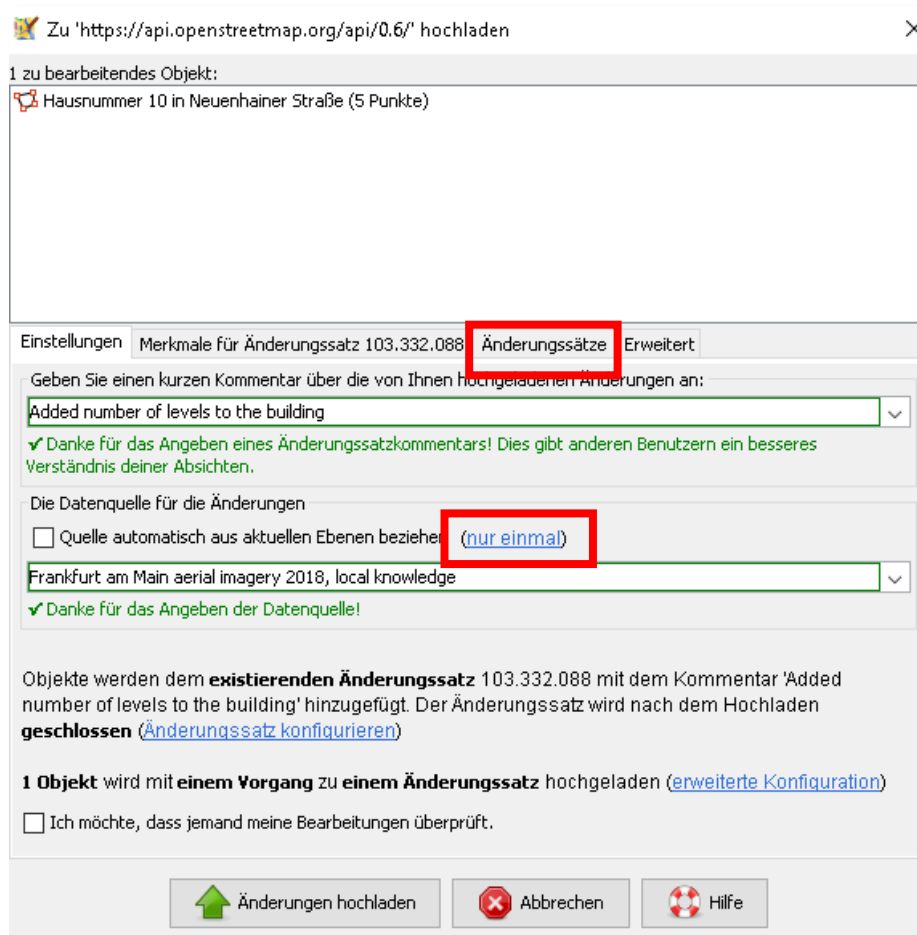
Zu 'https://api.openstreetmap.org/api/0.6/' hochladen

1 zu bearbeitendes Objekt:

Hausnummer 10 in Neuenhainer Straße (5 Punkte)

Einstellungen | Merkmale für Änderungssatz 103.332.088 | Änderungssätze | Erweitert

Geben Sie einen kurzen Kommentar über die von Ihnen hochgeladenen Änderungen an:

Added number of levels to the building

✔ Danke für das Angeben eines Änderungssatzkommentars! Dies gibt anderen Benutzern ein besseres Verständnis deiner Absichten.

Die Datenquelle für die Änderungen

Quelle automatisch aus aktuellen Ebenen beziehen (nur einmal)

Frankfurt am Main aerial imagery 2018, local knowledge

✔ Danke für das Angeben der Datenquelle!

Objekte werden dem **existierenden Änderungssatz** 103.332.088 mit dem Kommentar 'Added number of levels to the building' hinzugefügt. Der Änderungssatz wird nach dem Hochladen **geschlossen** (Änderungssatz konfigurieren)

**1 Objekt** wird mit **einem Vorgang** zu **einem Änderungssatz** hochgeladen (erweiterte Konfiguration)

Ich möchte, dass jemand meine Bearbeitungen überprüft.

Änderungen hochladen | Abbrechen | Hilfe